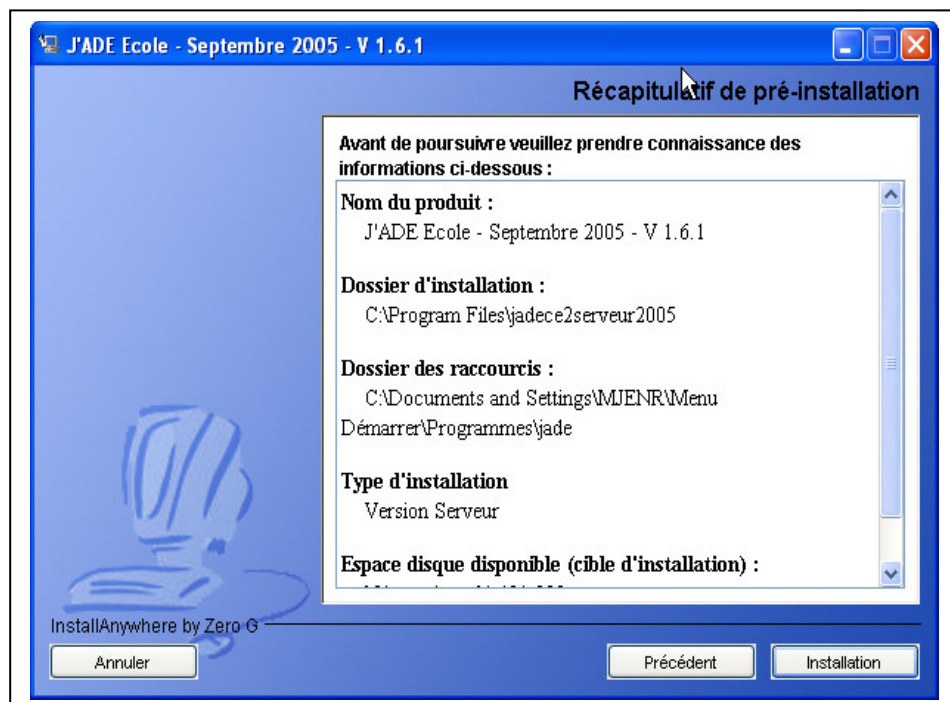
J'ADE Ecole - Septembre 2005 - V 1.6.1

Récapitulatif de pré-installation

Avant de poursuivre veuillez prendre connaissance des informations ci-dessous :

Nom du produit :
J'ADE Ecole - Septembre 2005 - V 1.6.1

Dossier d'installation :
C:\Program Files\jadece2serveur2005

Dossier des raccourcis :
C:\Documents and Settings\MJENR\Menu Démarrer\Programmes\jade

Type d'installation
Version Serveur

Espace disque disponible (cible d'installation) :
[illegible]

InstallAnywhere by Zero G

Annuler

Précédent

Installation